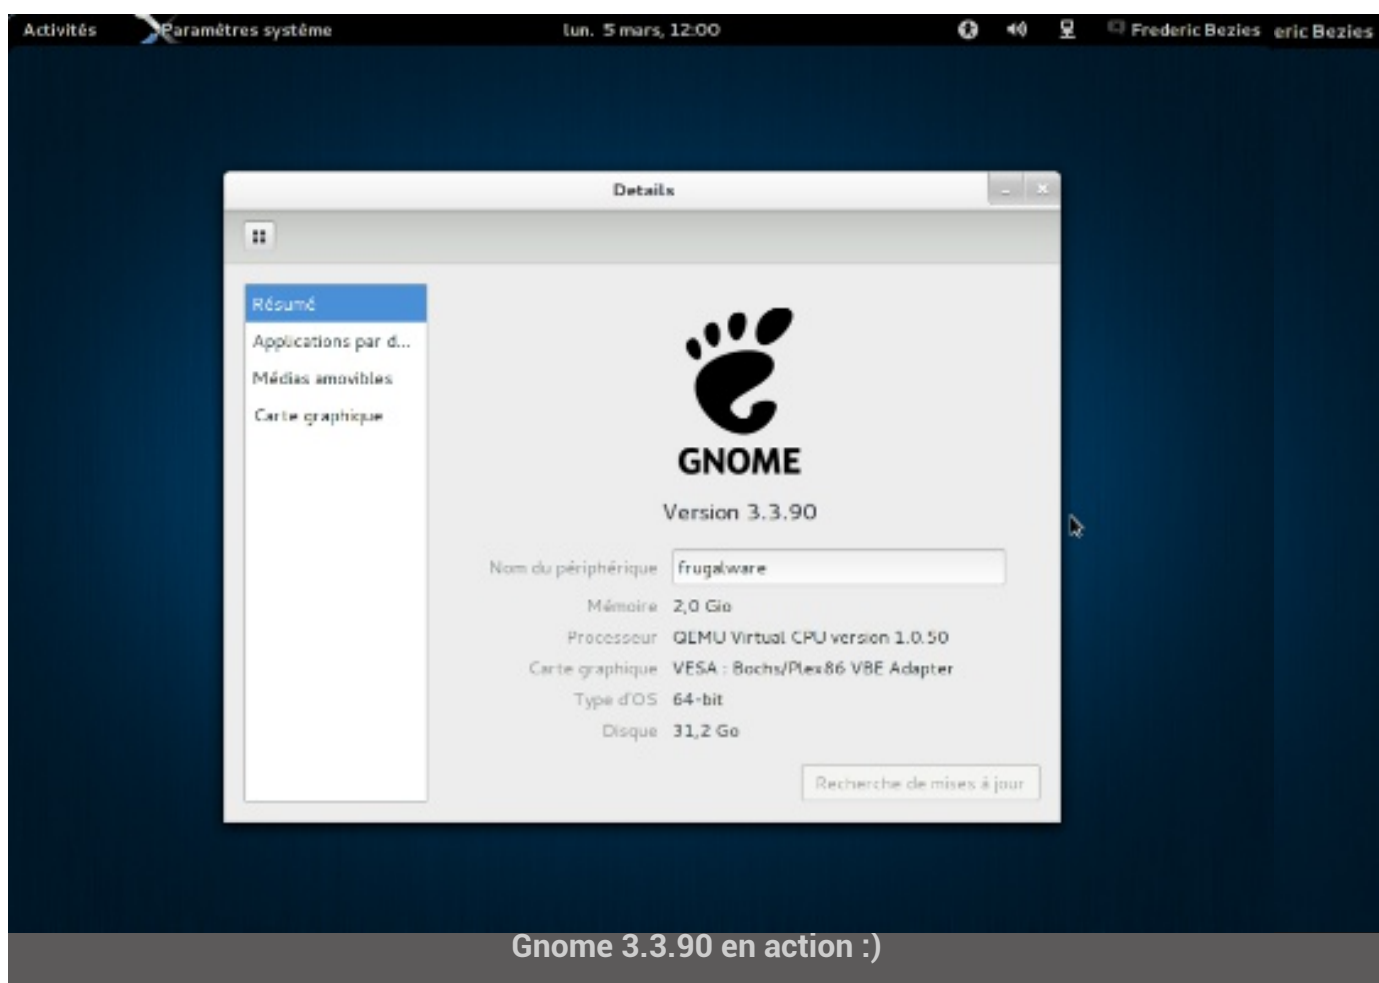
Activités Paramètres système lun. 5 mars, 12:00 Frederic Bezies eric Bezies

Details

Résumé
Applications par d...
Médias amovibles
Carte graphique

GNOME
Version 3.3.90

Nom du périphérique frugalware
Mémoire 2,0 Gio
Processeur QEMU Virtual CPU version 1.0.50
Carte graphique VESA : Bochs/Plex86 VBE Adapter
Type d'OS 64-bit
Disque 31,2 Go

Recherche de mises à jour

Gnome 3.3.90 en action :)